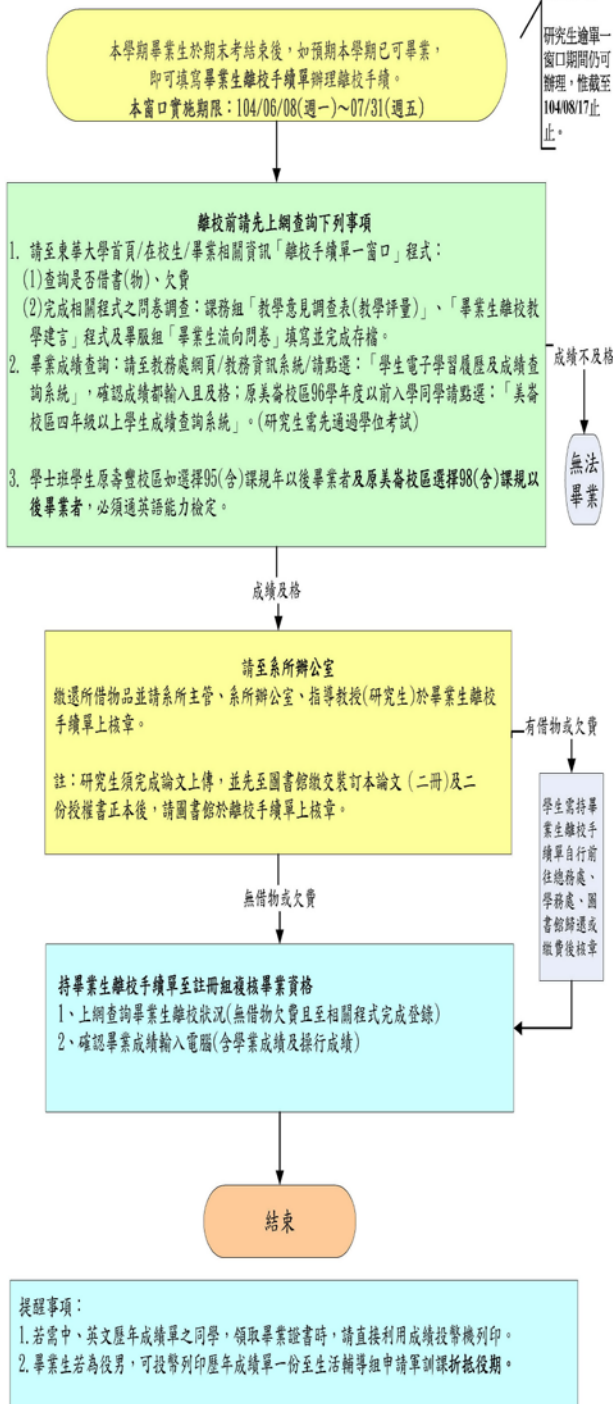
本學期畢業生於期末考結束後，如預期本學期已可畢業，即可填寫畢業生離校手續單辦理離校手續。
本窗口實施期限：104/06/08(週一)~07/31(週五)

研究生逾單一窗口期間仍可辦理，惟截至104/08/17止。

離校前請先上網查詢下列事項
1. 請至東華大學首頁/在校生/畢業相關資訊「離校手續單一窗口」程式：
(1)查詢是否借書(物)、欠費
(2)完成相關程式之問卷調查：課務組「教學意見調查表(教學評量)」、「畢業生離校教學建言」程式及畢服組「畢業生流向問卷」填寫並完成存檔。
2. 畢業成績查詢：請至教務處網頁/教務資訊系統/請點選：「學生電子學習履歷及成績查詢系統」，確認成績都輸入且及格；原美崙校區96學年度以前入學同學請點選：「美崙校區四年級以上學生成績查詢系統」。(研究生需先通過學位考試)

3. 學士班學生原壽豐校區如選擇95(含)課規年以後畢業者及原美崙校區選擇98(含)課規以後畢業者，必須通英語能力檢定。

成績不及格

無法畢業

成績及格

請至系所辦公室
繳還所借物品並請系所主管、系所辦公室、指導教授(研究生)於畢業生離校手續單上核章。

註：研究生須完成論文上傳，並先至圖書館繳交裝訂本論文（二冊）及二份授權書正本後，請圖書館於離校手續單上核章。

有借物或欠費

學生需持畢業生離校手續單自行前往總務處、學務處、圖書館歸還或繳費後核章

無借物或欠費

持畢業生離校手續單至註冊組複核畢業資格
1、上網查詢畢業生離校狀況(無借物欠費且至相關程式完成登錄)
2、確認畢業成績輸入電腦(含學業成績及操行成績)

結束

提醒事項：
1.若需中、英文歷年成績單之同學，領取畢業證書時，請直接利用成績投幣機列印。
2.畢業生若為役男，可投幣列印歷年成績單一份至生活輔導組申請軍訓課折抵役期。